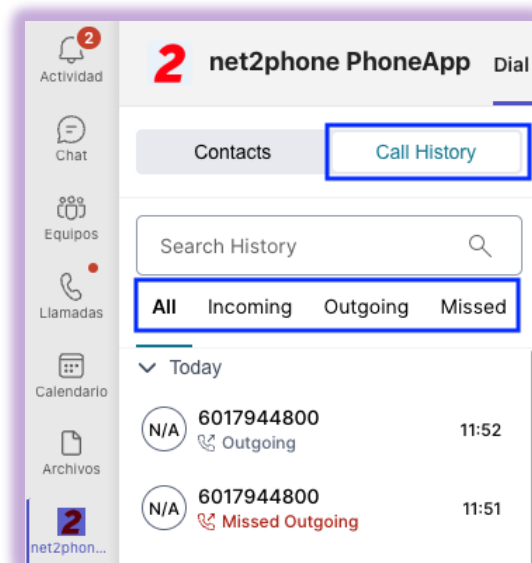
2
Actividad
Chat
Equipos
Llamadas
Calendario
Archivos
2
net2phon...

2 net2phone PhoneApp Dial

Contacts
Call History

Search History

All Incoming Outgoing Missed

Today

N/A 6017944800
Outgoing
11:52

N/A 6017944800
Missed Outgoing
11:51